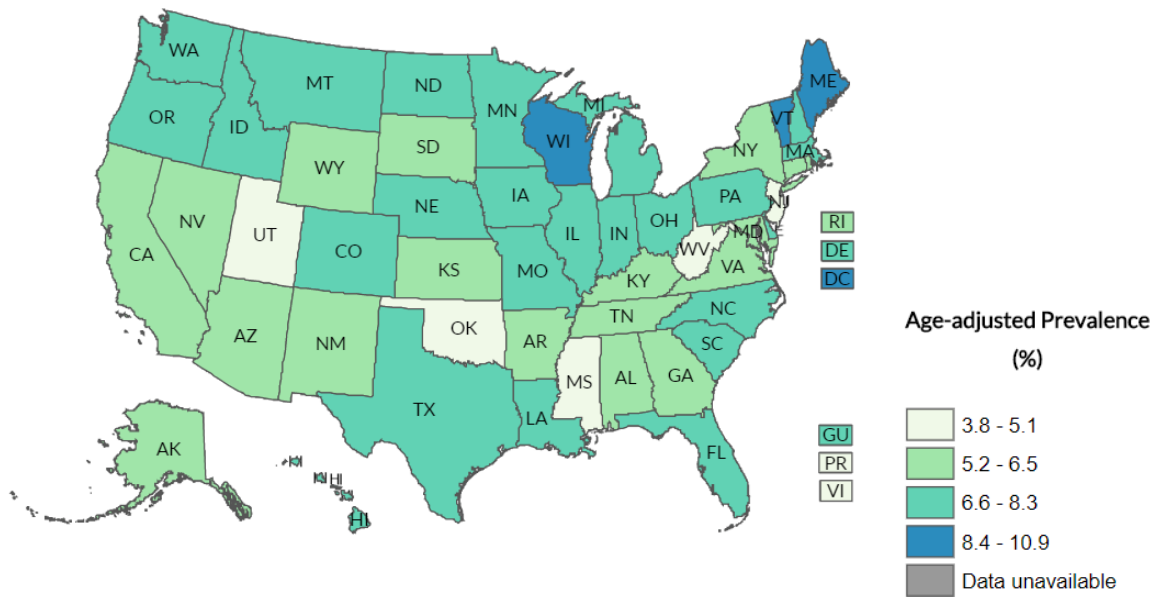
WA
OR
MT
ID
ND
MN
WI
MI
ME
VT
NY
MA
SD
WY
NV
CA
UT
CO
NE
IA
IL
IN
OH
PA
NJ
RI
DE
DC
WV
MD
VA
KY
KS
MO
OK
AZ
NM
AR
TN
NC
SC
MS
AL
GA
TX
LA
FL
AK
HI
HI
HI
GU
PR
VI

Age-adjusted Prevalence (%)

3.8 - 5.1
5.2 - 6.5
6.6 - 8.3
8.4 - 10.9
Data unavailable